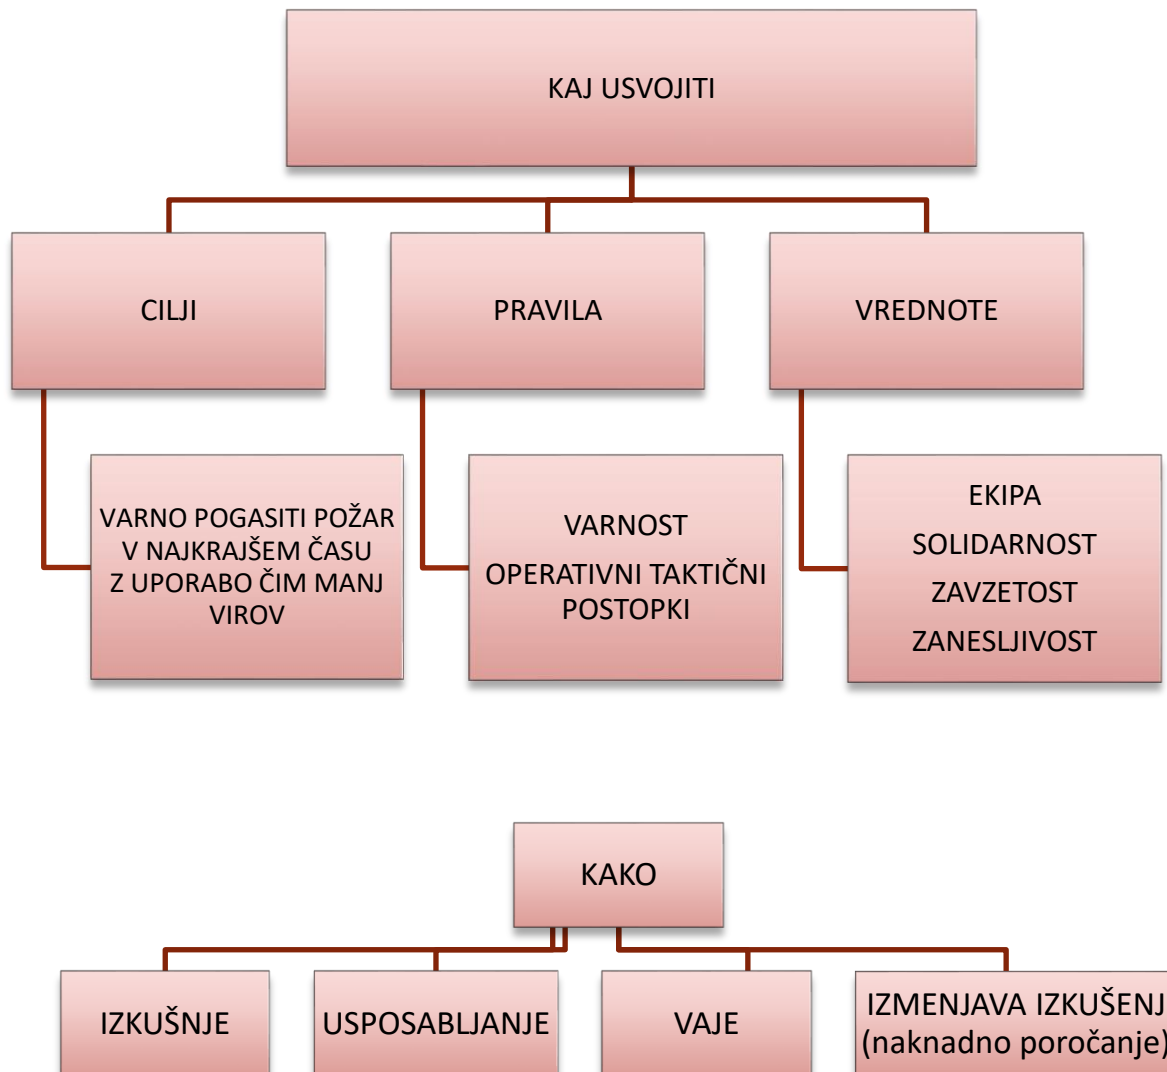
KAJ USVOJITI

CILJI

PRAVILA

VREDNOTE

VARNO POGASITI POŽAR V NAJKRAJŠEM ČASU Z UPORABO ČIM MANJ VIROV

VARNOST

OPERATIVNI TAKTIČNI POSTOPKI

EKIPA

SOLIDARNOST

ZAVZETOST

ZANESLJIVOST

KAKO

IZKUŠNJE

USPOSABLJANJE

VAJE

IZMENJAVA IZKUŠENJ (naknadno poročanje)